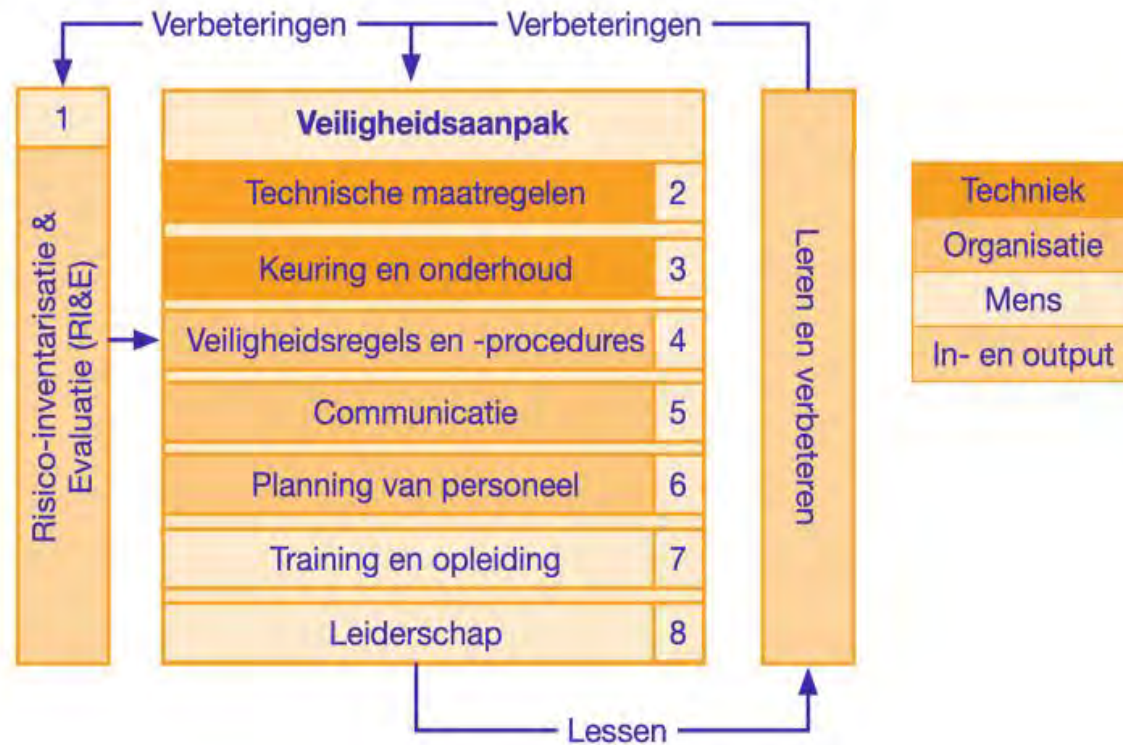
Verbeteringen Verbeteringen

1

Risico-inventarisatie & Evaluatie (RI&E)

Veiligheidsaanpak

Technische maatregelen 2

Keuring en onderhoud 3

Veiligheidsregels en -procedures 4

Communicatie 5

Planning van personeel 6

Training en opleiding 7

Leiderschap 8

Leren en verbeteren

Lessen

Techniek

Organisatie

Mens

In- en output